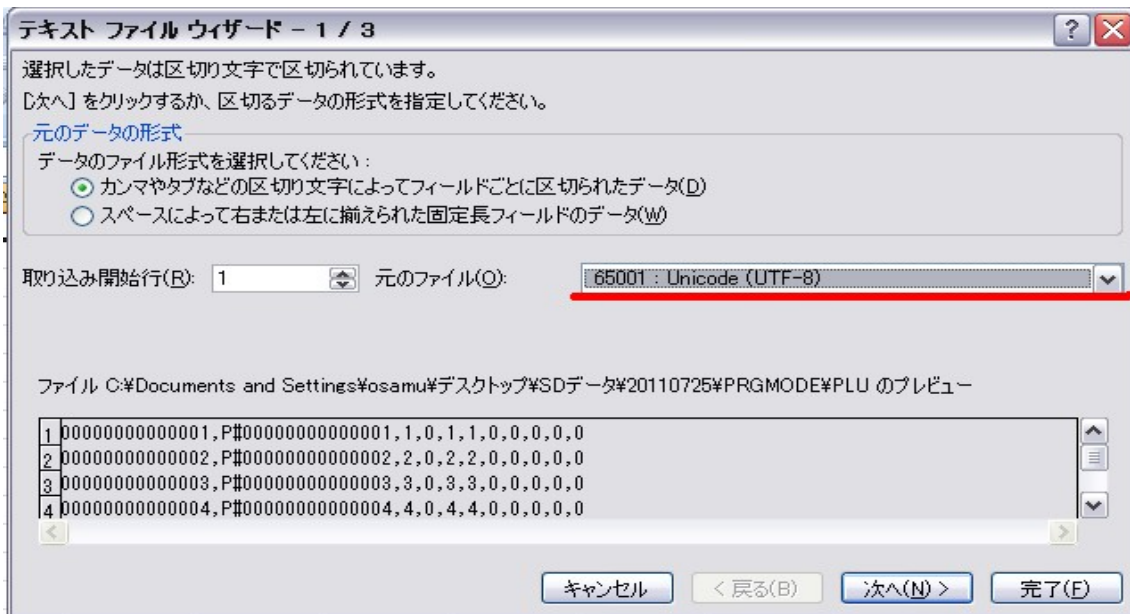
テキスト ファイル ウィザード - 1 / 3

選択したデータは区切り文字で区切られています。

[次へ] をクリックするか、区切るデータの形式を指定してください。

元のデータの形式

データのファイル形式を選択してください：

カンマやタブなどの区切り文字によってフィールドごとに区切られたデータ(D)

スペースによって右または左に揃えられた固定長フィールドのデータ(W)

取り込み開始行(R): 1 元のファイル(O): 65001 : Unicode (UTF-8)

ファイル C:¥Documents and Settings¥osamu¥デスクトップ¥SDデータ¥20110725¥PRGMODE¥PLU のプレビュー

1 00000000000001,P#00000000000001,1,0,1,1,0,0,0,0,0
2 00000000000002,P#00000000000002,2,0,2,2,0,0,0,0,0
3 00000000000003,P#00000000000003,3,0,3,3,0,0,0,0,0
4 00000000000004,P#00000000000004,4,0,4,4,0,0,0,0,0

キャンセル < 戻る(B) 次へ(N) > 完了(F)